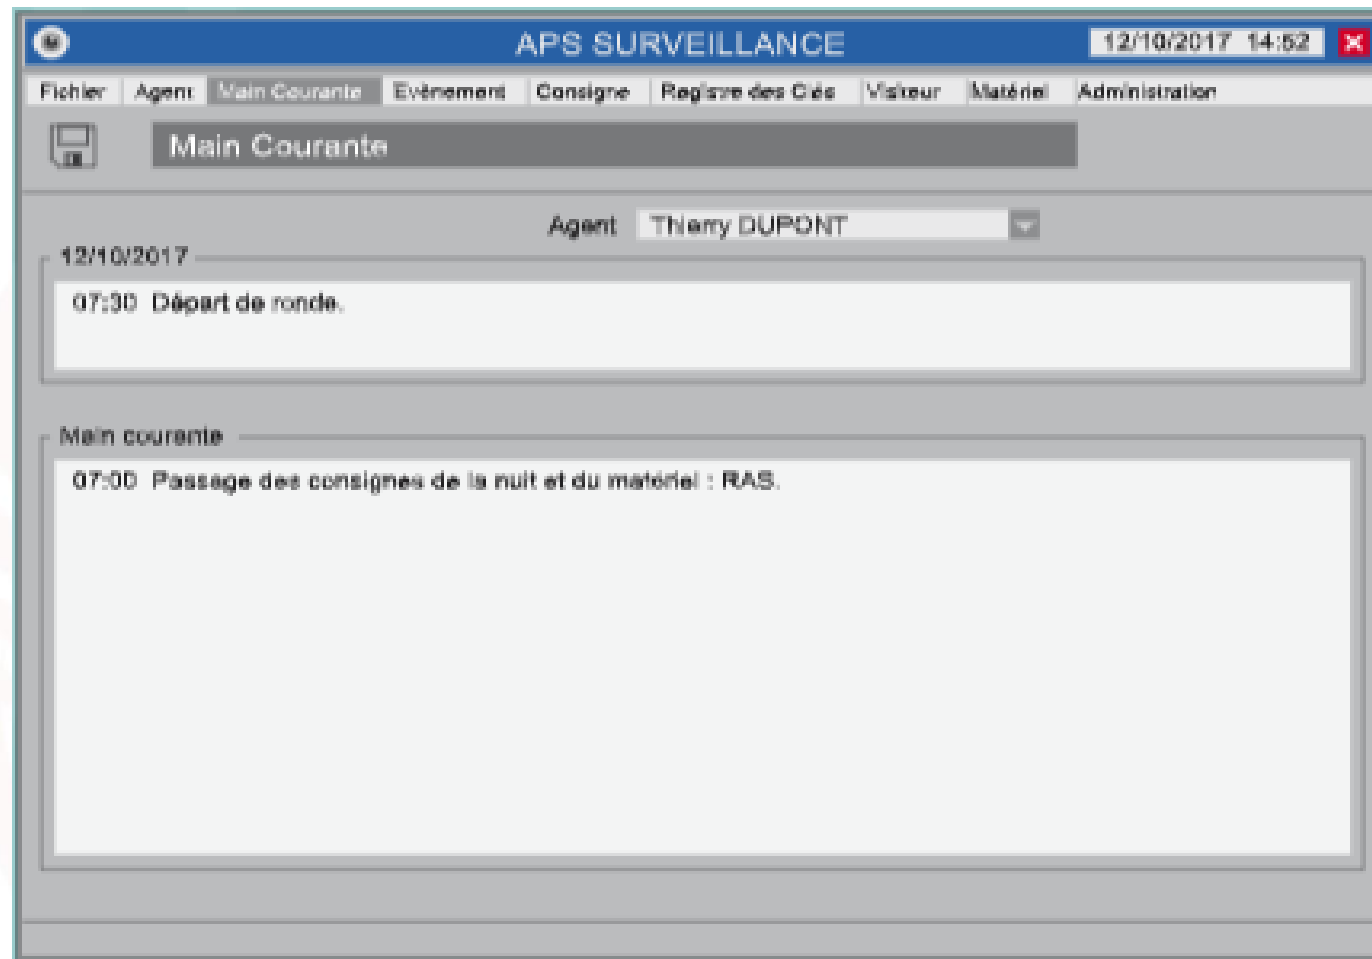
APS SURVEILLANCE 12/10/2017 14:52

Fichier Agent Main Courante Evénement Consigne Registre des Clés Visiteur Matériel Administration

Main Courante

Agent Thierry DUPONT

12/10/2017

07:30 Départ de ronde.

Main courante

07:00 Passage des consignes de la nuit et du matériel : RAS.